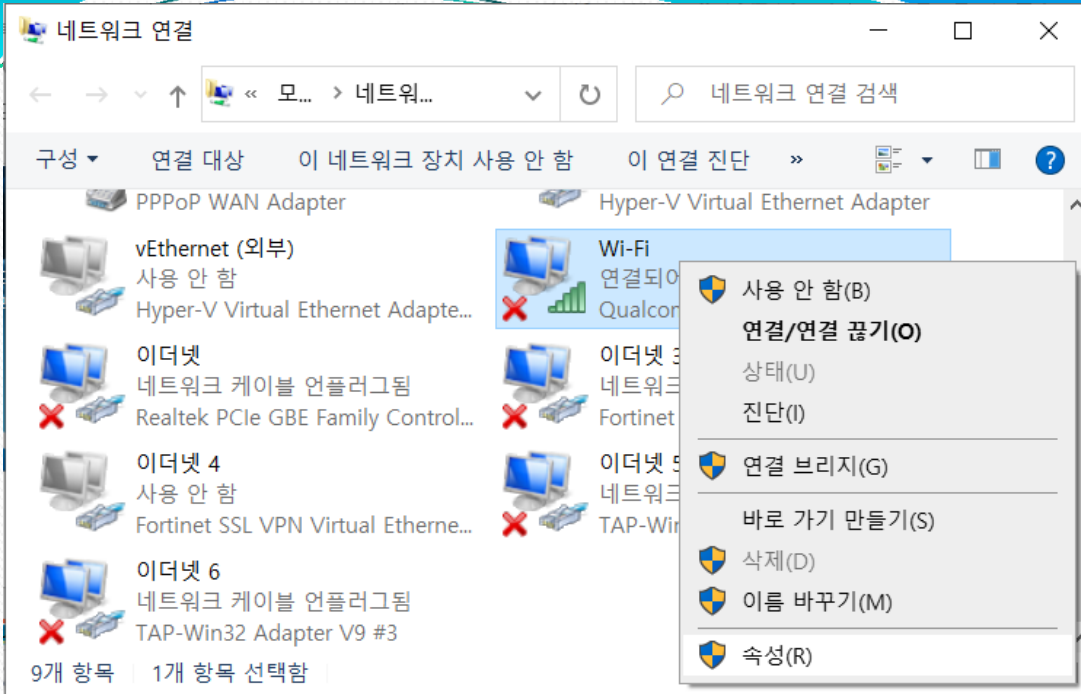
네트워크 연결

« 모... › 네트워... 

네트워크 연결 검색

구성 ▾ 연결 대상 이 네트워크 장치 사용 안 함 이 연결 진단 »

PPPoP WAN Adapter

Hyper-V Virtual Ethernet Adapter

vEthernet (외부)
사용 안 함
Hyper-V Virtual Ethernet Adapte...

Wi-Fi
연결되어
Qualcom

이더넷
네트워크 케이블 언플러그됨
Realtek PCIe GBE Family Control...

이더넷 3
네트워크
Fortinet

이더넷 4
사용 안 함
Fortinet SSL VPN Virtual Etherne...

이더넷 5
네트워크
TAP-Win

이더넷 6
네트워크 케이블 언플러그됨
TAP-Win32 Adapter V9 #3

사용 안 함(B)
연결/연결 끊기(O)
상태(U)
진단(I)
연결 브리지(G)
바로 가기 만들기(S)
삭제(D)
이름 바꾸기(M)
속성(R)

9개 항목 1개 항목 선택함